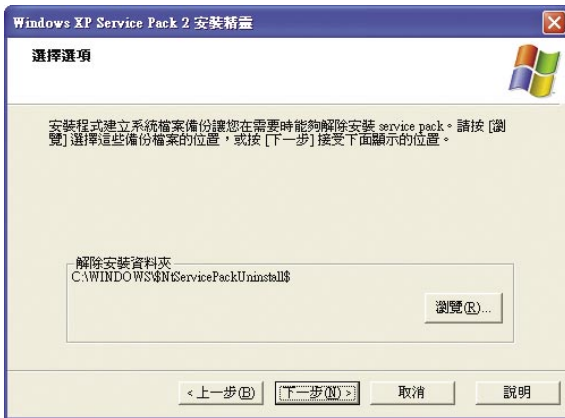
Windows XP Service Pack 2 安裝精靈

選擇選項

安裝程式建立系統檔案備份讓您在需要時能夠解除安裝 service pack。請按 [瀏覽] 選擇這些備份檔案的位置，或按 [下一步] 接受下面顯示的位置。

解除安裝資料夾
C:\WINDOWS\$NtServicePackUninstall$

瀏覽(R)...

< 上一步(B) 下一步(N) > 取消 說明